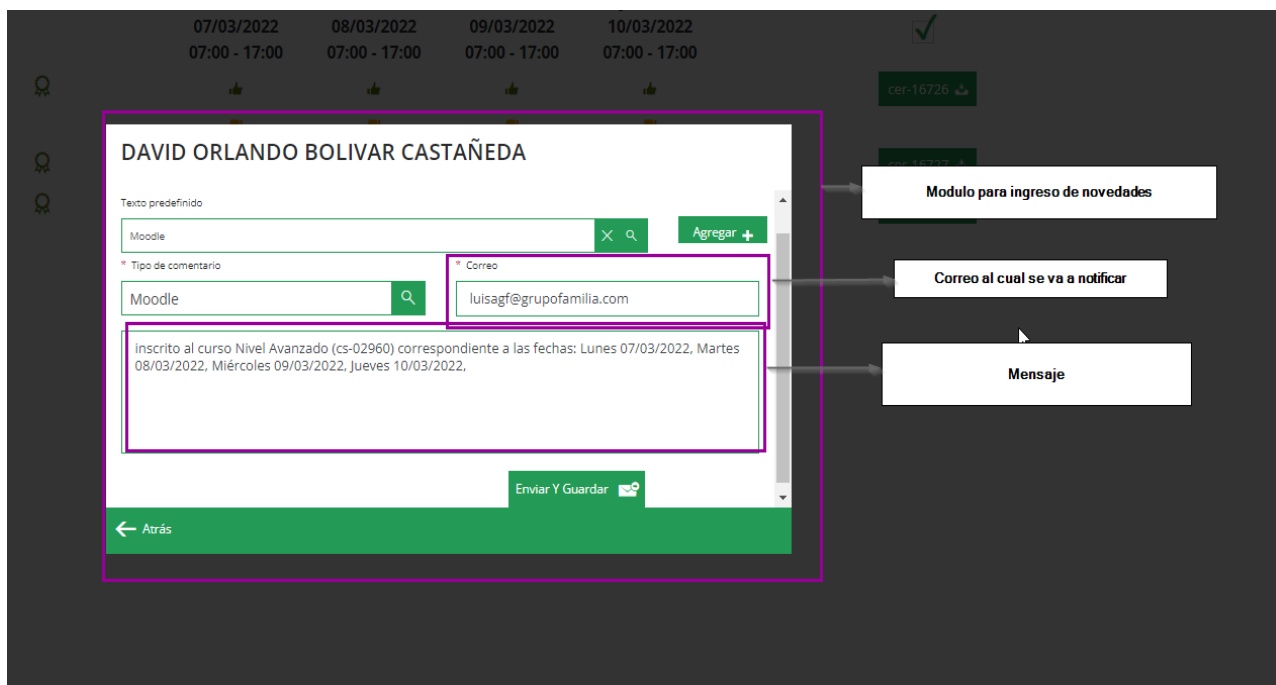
07/03/2022
07:00 - 17:00

08/03/2022
07:00 - 17:00

09/03/2022
07:00 - 17:00

10/03/2022
07:00 - 17:00

cer-16726

cer-16727

DAVID ORLANDO BOLIVAR CASTAÑEDA

Texto predefinido

Moodle

Agregar +

* Tipo de comentario

Moodle

* Correo

luisagf@grupofamilia.com

inscrito al curso Nivel Avanzado (cs-02960) correspondiente a las fechas: Lunes 07/03/2022, Martes 08/03/2022, Miércoles 09/03/2022, Jueves 10/03/2022,

Enviar Y Guardar

Atrás

Modulo para ingreso de novedades

Correo al cual se va a notificar

Mensaje